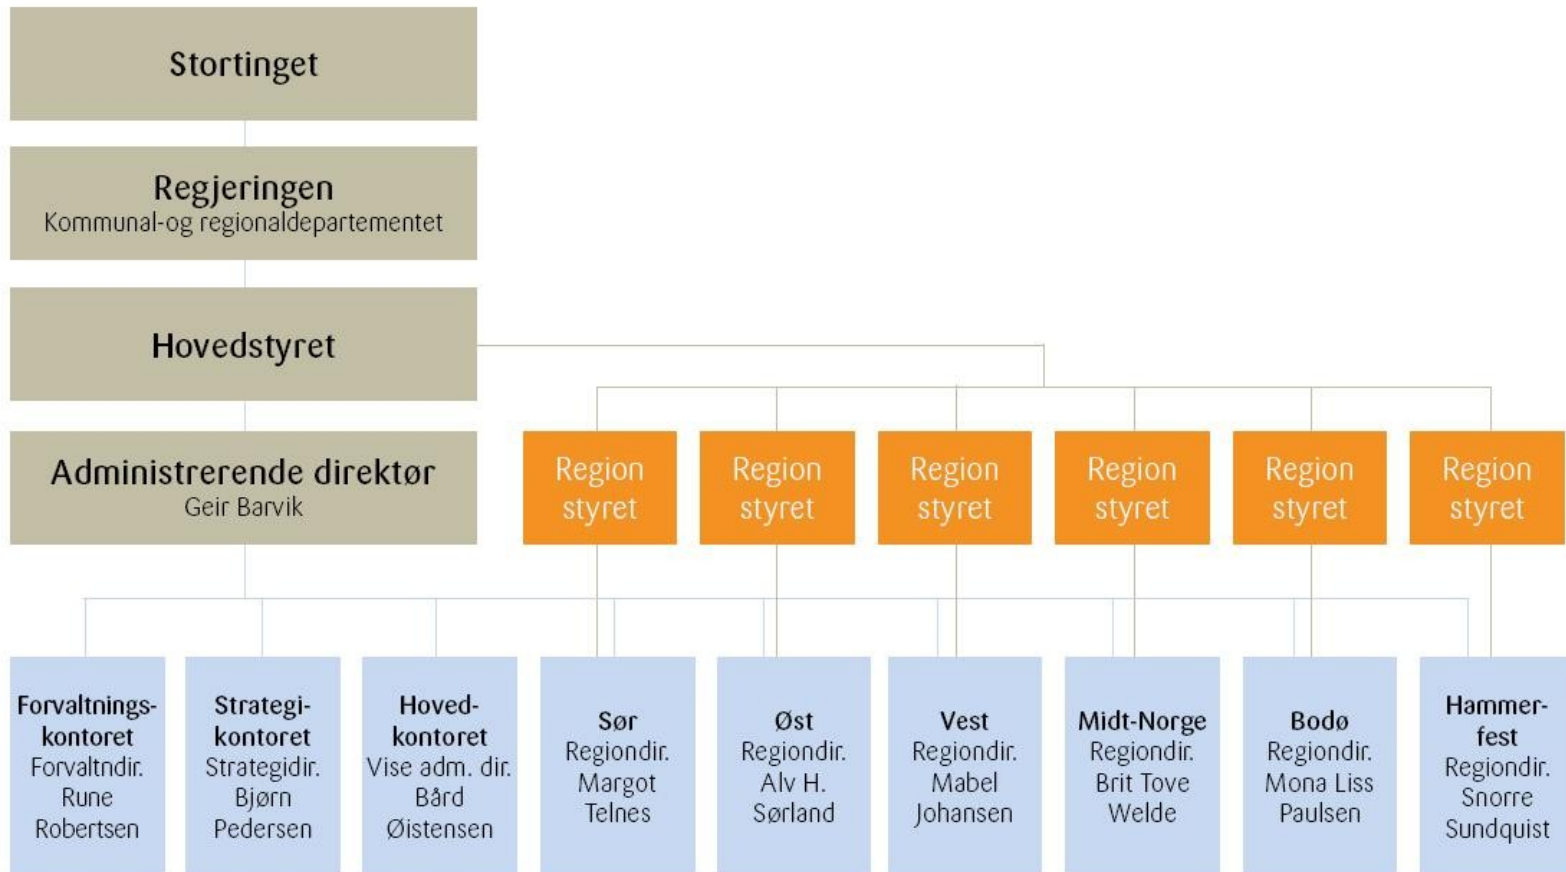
Stortinget

Regjeringen
Kommunal-og regionaldepartementet

Hovedstyret

Administrerende direktør
Geir Barvik

Region styret

Region styret

Region styret

Region styret

Region styret

Region styret

Forvaltningskontoret
Forvaltndir.
Rune
Robertsen

Strategikontoret
Strategidir.
Bjørn
Pedersen

Hovedkontoret
Vise adm. dir.
Bård
Øistensen

Sør
Regiondir.
Margot
Telnes

Øst
Regiondir.
Alv H.
Sørland

Vest
Regiondir.
Mabel
Johansen

Midt-Norge
Regiondir.
Brit Tove
Welde

Bodø
Regiondir.
Mona Liss
Paulsen

Hammerfest
Regiondir.
Snorre
Sundquist